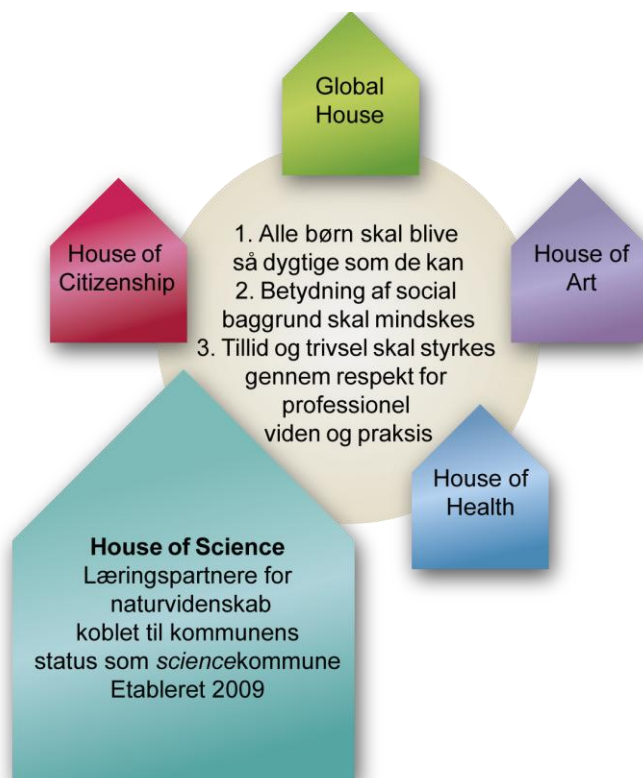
Global House

House of Citizenship

1. Alle børn skal blive så dygtige som de kan
2. Betydning af social baggrund skal mindskes
3. Tillid og trivsel skal styrkes gennem respekt for professionel viden og praksis

House of Art

House of Health

**House of Science**
Læringspartnere for naturvidenskab koblet til kommunens status som *science*kommune
Etableret 2009